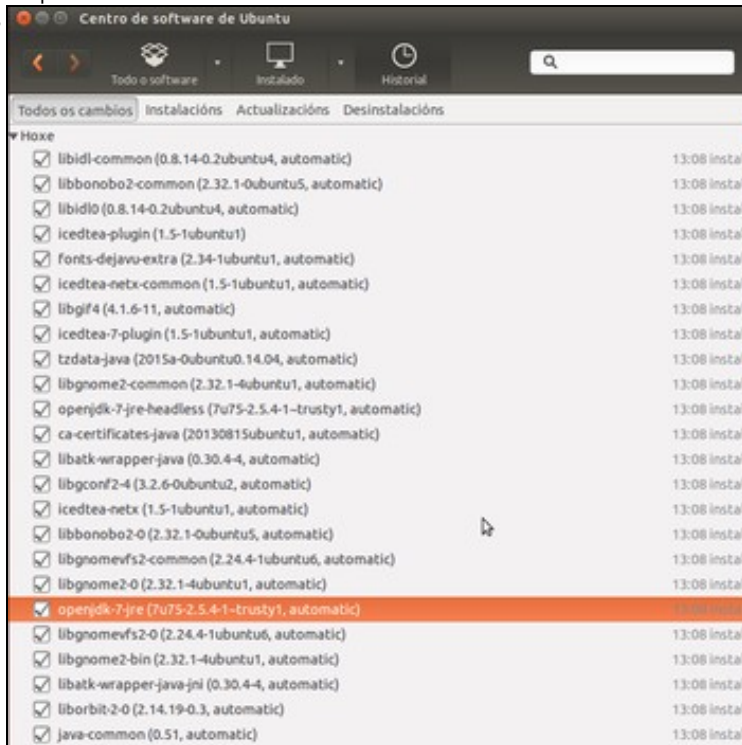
Centro de software de Ubuntu

Todo o software
Instalado
Historial

Todos os cambios | Instalacións | Actualizacións | Desinstalacións

Hoxe

libidl-common (0.8.14-0.2ubuntu4, automatic) 13:08 instal
libbonobo2-common (2.32.1-0ubuntu5, automatic) 13:08 instal
libidl0 (0.8.14-0.2ubuntu4, automatic) 13:08 instal
icedtea-plugin (1.5-1ubuntu1) 13:08 instal
fonts-dejavu-extra (2.34-1ubuntu1, automatic) 13:08 instal
icedtea-netx-common (1.5-1ubuntu1, automatic) 13:08 instal
libgif4 (4.1.6-11, automatic) 13:08 instal
icedtea-7-plugin (1.5-1ubuntu1, automatic) 13:08 instal
tzdata-java (2015a-0ubuntu0.14.04, automatic) 13:08 instal
libgnome2-common (2.32.1-4ubuntu1, automatic) 13:08 instal
openjdk-7-jre-headless (7u75-2.5.4-1~trusty1, automatic) 13:08 instal
ca-certificates-java (20130815ubuntu1, automatic) 13:08 instal
libatk-wrapper-java (0.30.4-4, automatic) 13:08 instal
libgconf2-4 (3.2.6-0ubuntu2, automatic) 13:08 instal
icedtea-netx (1.5-1ubuntu1, automatic) 13:08 instal
libbonobo2-0 (2.32.1-0ubuntu5, automatic) 13:08 instal
libgnomevfs2-common (2.24.4-1ubuntu6, automatic) 13:08 instal
libgnome2-0 (2.32.1-4ubuntu1, automatic) 13:08 instal
openjdk-7-jre (7u75-2.5.4-1~trusty1, automatic) 13:08 instal
libgnomevfs2-0 (2.24.4-1ubuntu6, automatic) 13:08 instal
libgnome2-bin (2.32.1-4ubuntu1, automatic) 13:08 instal
libatk-wrapper-java-jni (0.30.4-4, automatic) 13:08 instal
liborbit-2-0 (2.14.19-0.3, automatic) 13:08 instal
java-common (0.51, automatic) 13:08 instal